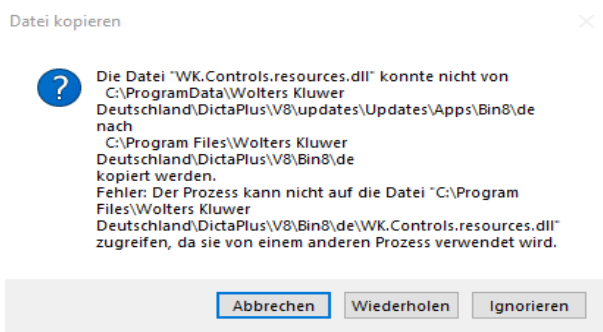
Datei kopieren

?

Die Datei "WK.Controls.resources.dll" konnte nicht von
C:\ProgramData\Wolters Kluwer
Deutschland\DictaPlus\V8\updates\Updates\Apps\Bin8\de
nach
C:\Program Files\Wolters Kluwer
Deutschland\DictaPlus\V8\Bin8\de
kopiert werden.
Fehler: Der Prozess kann nicht auf die Datei "C:\Program
Files\Wolters Kluwer
Deutschland\DictaPlus\V8\Bin8\de\WK.Controls.resources.dll"
zugreifen, da sie von einem anderen Prozess verwendet wird.

Abbrechen Wiederholen Ignorieren